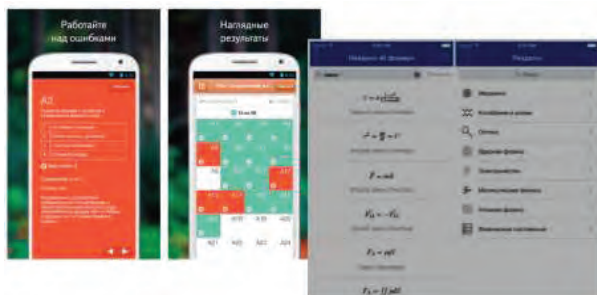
Работайте над ошибками

A2

Наглядные результаты

A16

A17

A18

A19

A20

A21

A22

A23

A24

A25

Разделы

$F = ma$

$F_{12} = -F_{21}$

$F_{\text{т}} = mg$

Механика

Колебания и волны

Оптика

Квантовая физика

Электричество

Молекулярная физика

Атомная физика

Физические постоянные